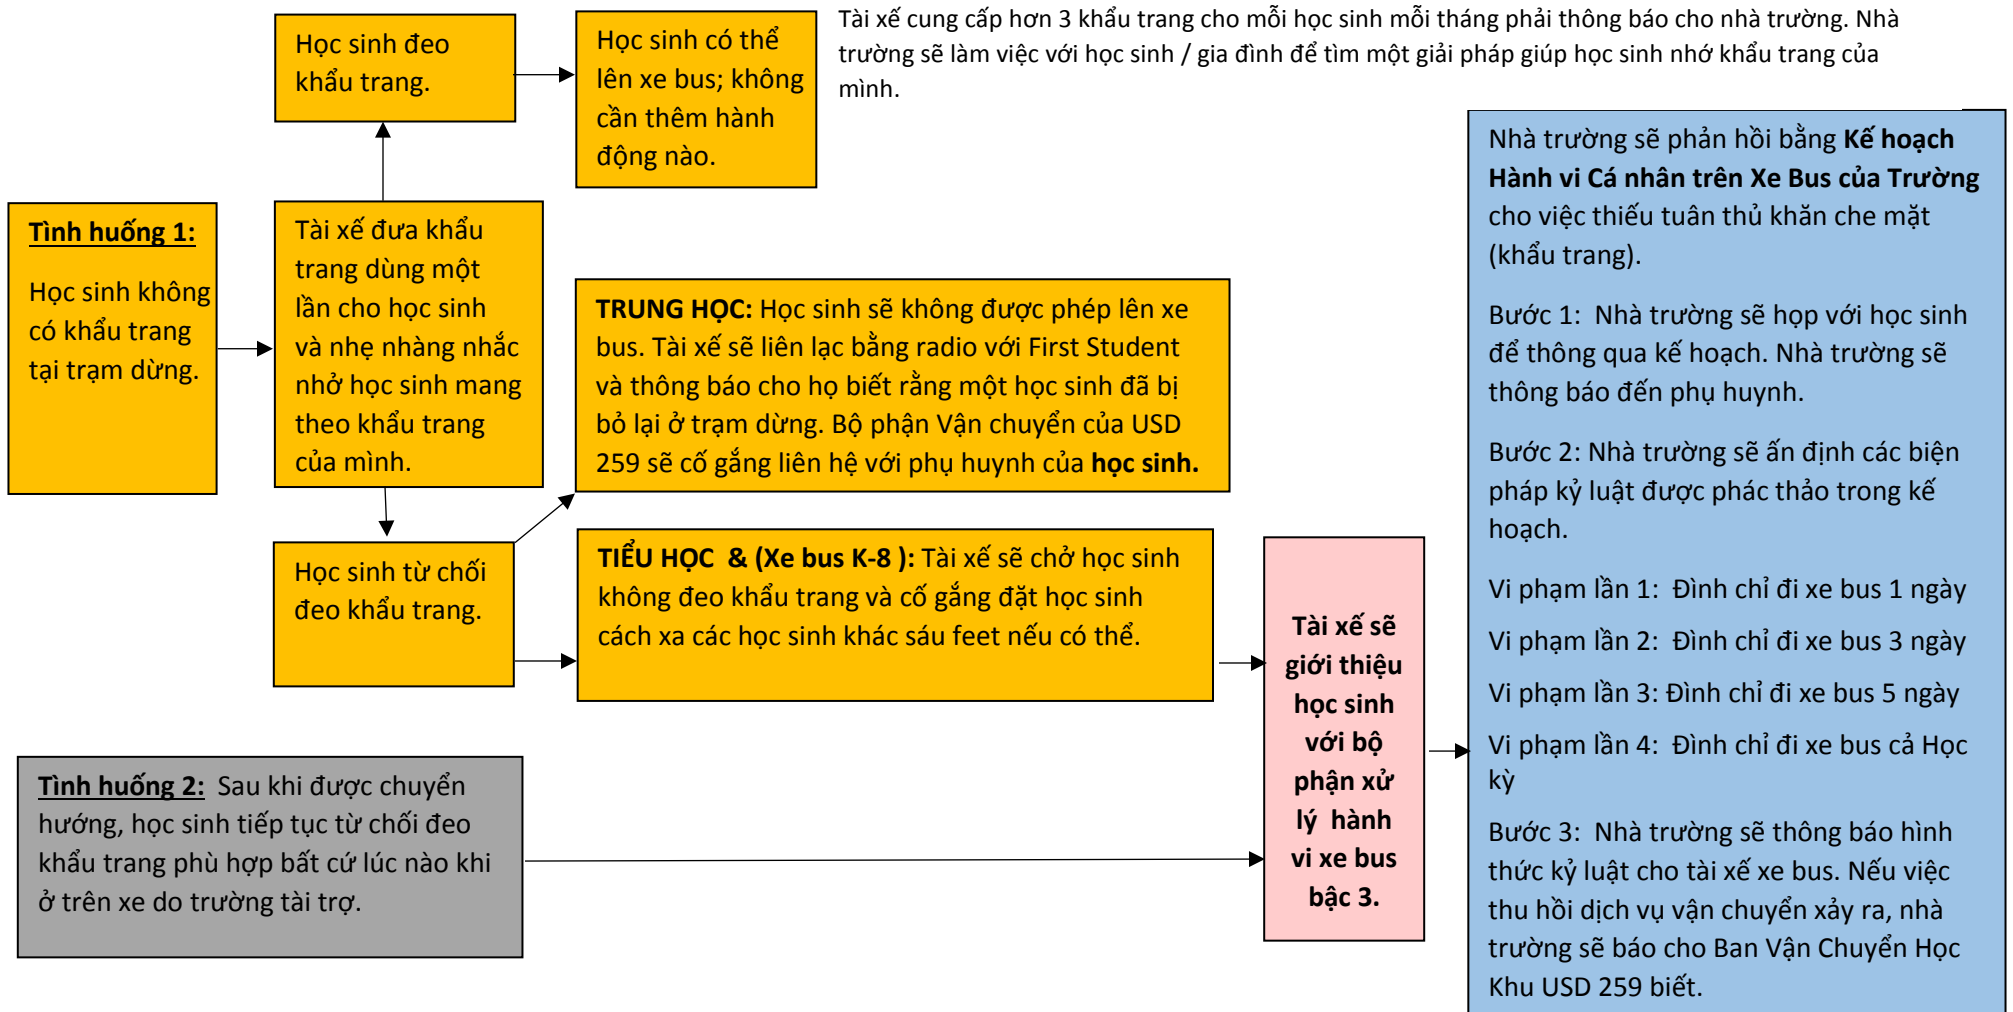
Tình huống 1:

Học sinh không có khẩu trang tại trạm dừng.

Tài xế đưa khẩu trang dùng một lần cho học sinh và nhẹ nhàng nhắc nhở học sinh mang theo khẩu trang của mình.

Học sinh đeo khẩu trang.

Học sinh có thể lên xe bus; không cần thêm hành động nào.

Tài xế cung cấp hơn 3 khẩu trang cho mỗi học sinh mỗi tháng phải thông báo cho nhà trường. Nhà trường sẽ làm việc với học sinh / gia đình để tìm một giải pháp giúp học sinh nhớ khẩu trang của mình.

Học sinh từ chối đeo khẩu trang.

TRUNG HỌC: Học sinh sẽ không được phép lên xe bus. Tài xế sẽ liên lạc bằng radio với First Student và thông báo cho họ biết rằng một học sinh đã bị bỏ lại ở trạm dừng. Bộ phận Vận chuyển của USD 259 sẽ cố gắng liên hệ với phụ huynh của học sinh.

TIỂU HỌC & (Xe bus K-8 ): Tài xế sẽ chở học sinh không đeo khẩu trang và cố gắng đặt học sinh cách xa các học sinh khác sáu feet nếu có thể.

Tình huống 2: Sau khi được chuyển hướng, học sinh tiếp tục từ chối đeo khẩu trang phù hợp bất cứ lúc nào khi ở trên xe do trường tài trợ.

Tài xế sẽ giới thiệu học sinh với bộ phận xử lý hành vi xe bus bậc 3.

Nhà trường sẽ phản hồi bằng Kế hoạch Hành vi Cá nhân trên Xe Bus của Trường cho việc thiếu tuân thủ khăn che mặt (khẩu trang).

Bước 1: Nhà trường sẽ họp với học sinh để thông qua kế hoạch. Nhà trường sẽ thông báo đến phụ huynh.

Bước 2: Nhà trường sẽ ấn định các biện pháp kỷ luật được phác thảo trong kế hoạch.

Vi phạm lần 1: Đình chỉ đi xe bus 1 ngày

Vi phạm lần 2: Đình chỉ đi xe bus 3 ngày

Vi phạm lần 3: Đình chỉ đi xe bus 5 ngày

Vi phạm lần 4: Đình chỉ đi xe bus cả Học kỳ

Bước 3: Nhà trường sẽ thông báo hình thức kỷ luật cho tài xế xe bus. Nếu việc thu hồi dịch vụ vận chuyển xảy ra, nhà trường sẽ báo cho Ban Vận Chuyển Học Khu USD 259 biết.